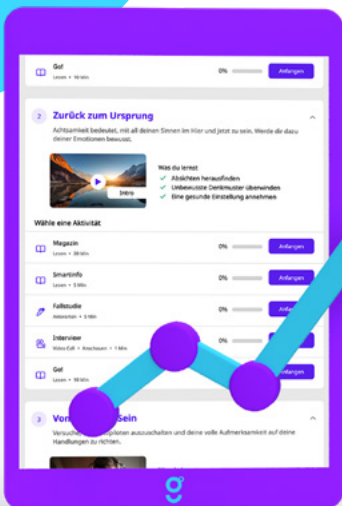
Go!
Lesen • 10 Min
0%
Anfangen

2
Zurück zum Ursprung
Achtsamkeit bedeutet, mit all deinen Sinnen im Hier und Jetzt zu sein. Werde dir dazu deiner Emotionen bewusst.

Intro

Was du lernst
Absichten herausfinden
Unbewusste Denkmuster überwinden
Eine gesunde Einstellung annehmen

Wähle eine Aktivität

Magazin
Lesen • 28 Min
0%
Anfangen

Smartinfo
Lesen • 3 Min
0%
Anfangen

Fallstudie
Interaktiv • 3 Min
0%
Anfangen

Interview
Video Call • Anschauen • 1 Min
0%
Anfangen

Go!
Lesen • 10 Min
0%
Anfangen

3
Vo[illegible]Sein
Versuche, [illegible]gleiten auszuschalten und deine volle Aufmerksamkeit auf deine Handlungen zu richten.